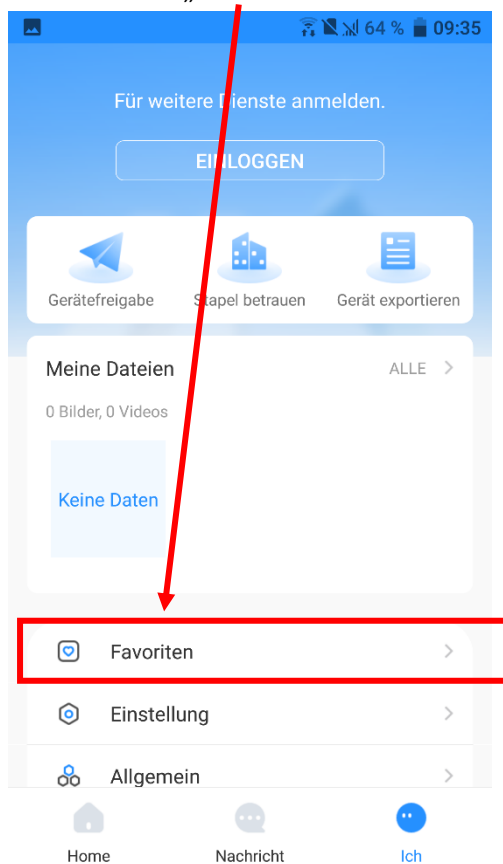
64 % 09:35

Für weitere Dienste anmelden.

EINLOGGEN

Gerätefreigabe
Stapel betrauen
Gerät exportieren

Meine Dateien
ALLE >

0 Bilder, 0 Videos

Keine Daten

Favoriten >

Einstellung >

Allgemein >

Home
Nachricht
Ich